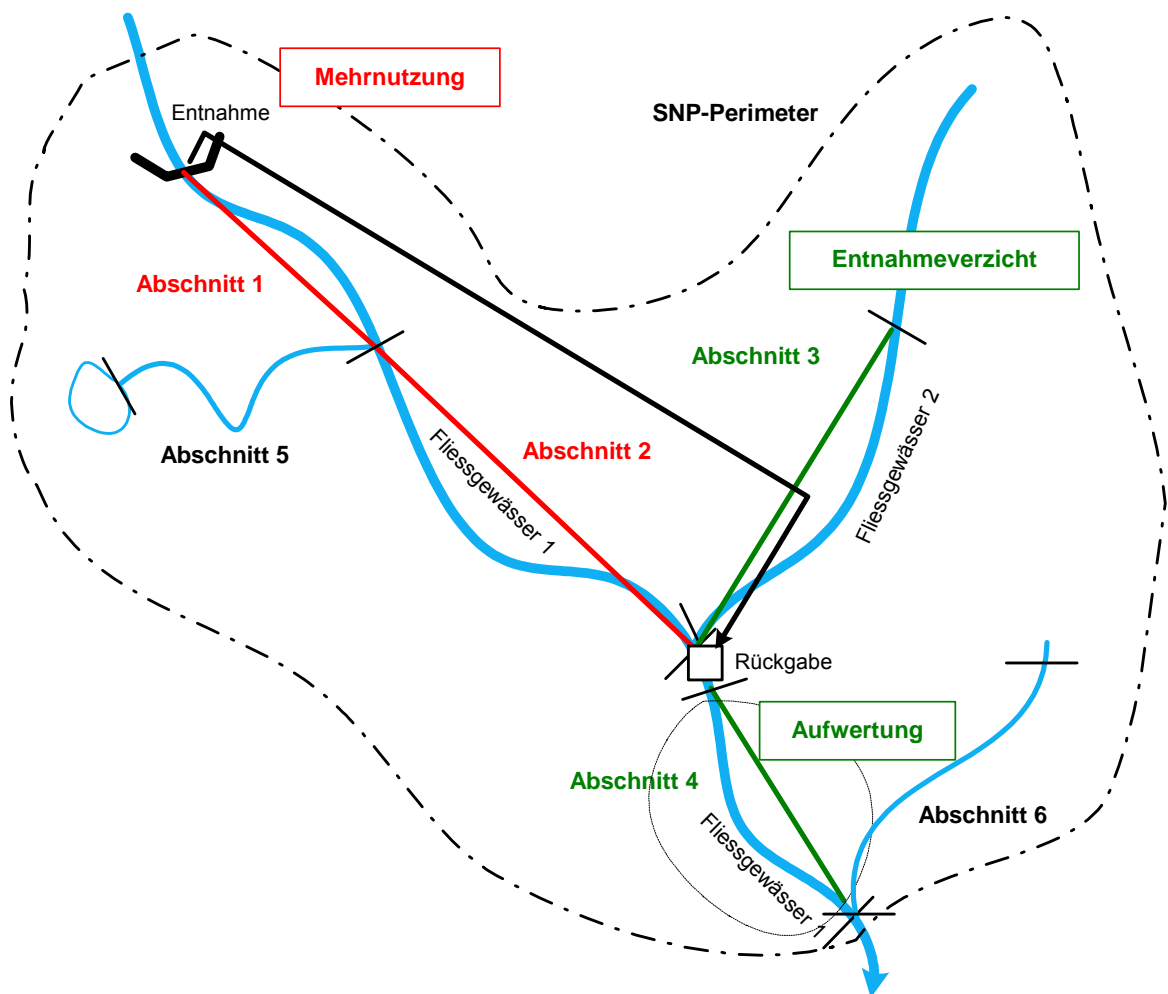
Mehrnutzung

Entnahme

SNP-Perimeter

Entnahmeverzicht

Abschnitt 1

Abschnitt 3

Abschnitt 5

Abschnitt 2

Fliessgewässer 1

Fliessgewässer 2

Rückgabe

Aufwertung

Abschnitt 4

Abschnitt 6

Fliessgewässer 1